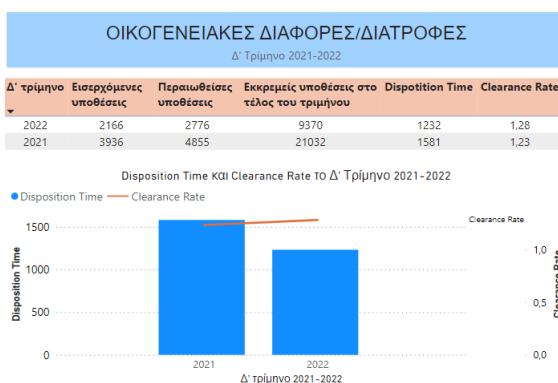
ΟΙΚΟΓΕΝΕΙΑΚΕΣ ΔΙΑΦΟΡΕΣ/ΔΙΑΤΡΟΦΕΣ

Δ' Τρίμηνο 2021-2022

| Δ' τρίμηνο | Εισερχόμενες υποθέσεις | Περαιωθείσες υποθέσεις | Εκκρεμείς υποθέσεις στο τέλος του τριμήνου | Dispotition Time | Clearance Rate |
|---|---|---|---|---|---|
| 2022 | 2166 | 2776 | 9370 | 1232 | 1,28 |
| 2021 | 3936 | 4855 | 21032 | 1581 | 1,23 |

Disposition Time και Clearance Rate το Δ' Τρίμηνο 2021-2022

Disposition Time
Clearance Rate

Clearance Rate

Disposition Time

1500
1000
500
0

1,0
0,5
0,0

2021
2022

Δ' τρίμηνο 2021-2022